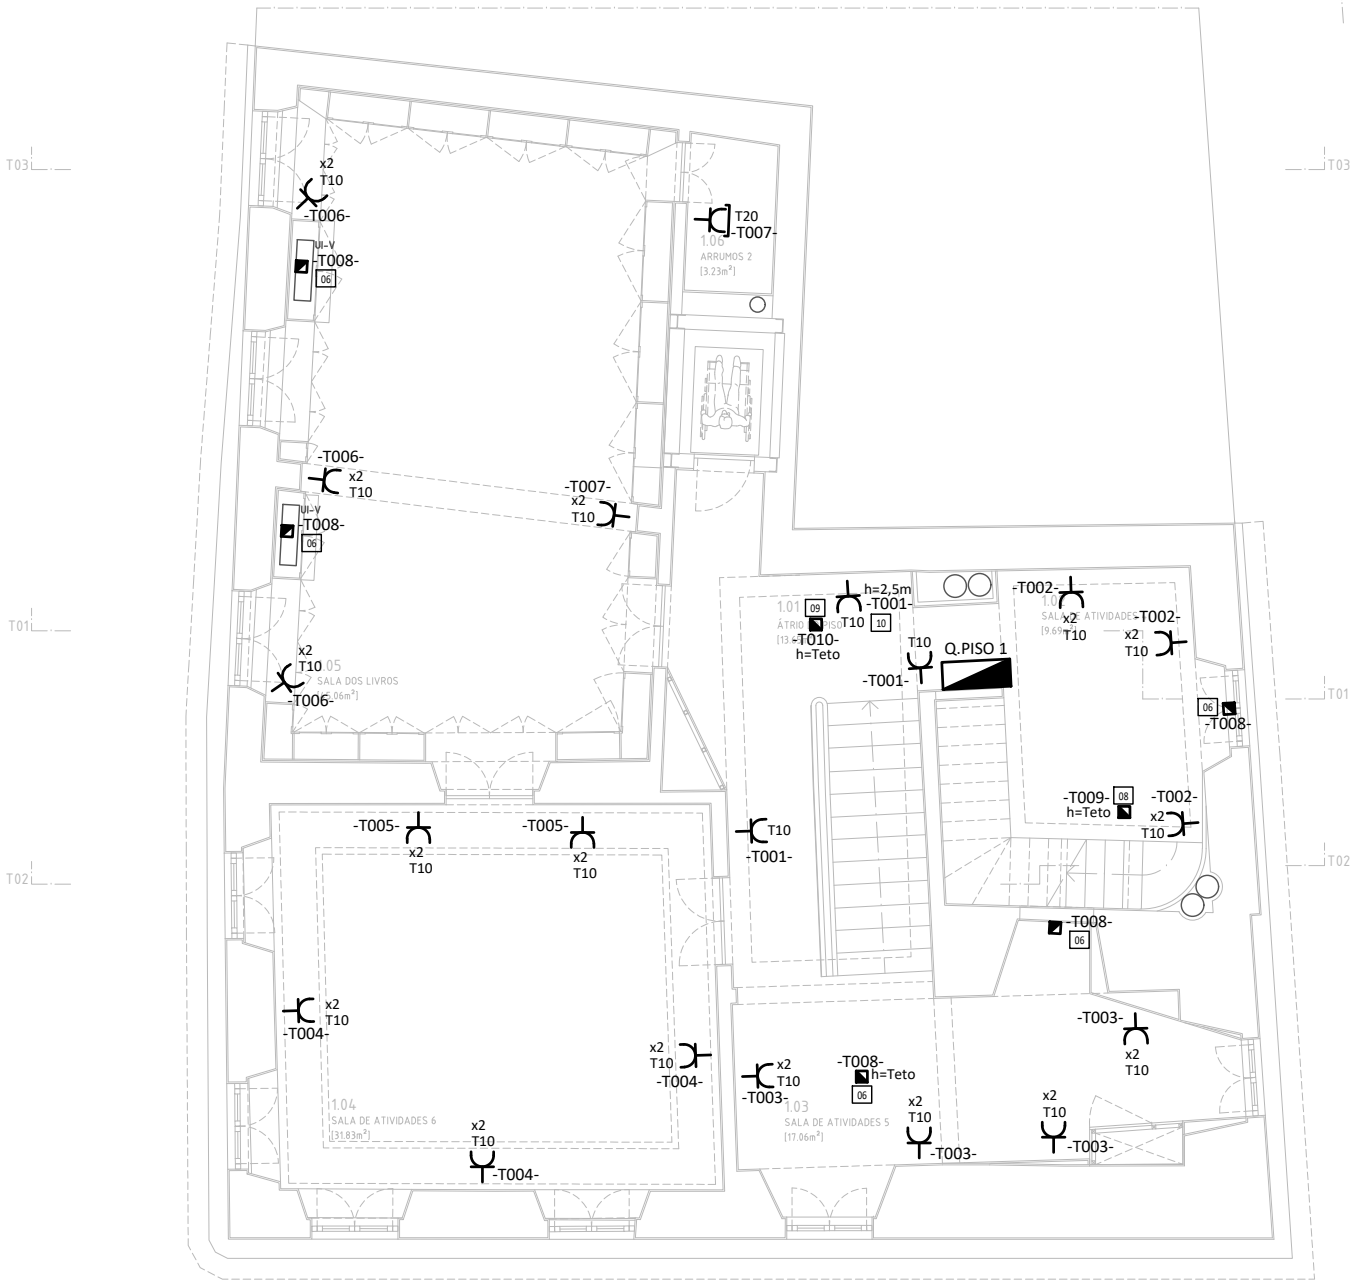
T03
T03
x2
T10
-T006-
T20
-T007-
1.06
ARRUMOS 2
[3.23m²]
UI-V
-T008-
06
-T006-
x2
T10
-T007-
x2
T10
UI-V
-T008-
06
h=2,5m
-T001-
-T002-
1.01
09
ÁTRIO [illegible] PISO
T10
10
x2
T10
SALA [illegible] ATIVIDADES
-T002-
[13.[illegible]
-T010-
h=Teto
[9.69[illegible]
x2
T10
T01
T10
Q.PISO 1
T01
x2
T10
-T001-
1.05
SALA DOS LIVROS
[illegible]5.06m²]
06
-T008-
-T006-
-T009-
08
-T002-
h=Teto
x2
T10
-T005-
-T005-
T10
x2
T10
x2
T10
-T001-
T02
T02
-T008-
06
x2
T10
-T004-
-T003-
x2
T10
x2
T10
-T004-
x2
T10
-T003-
-T008-
h=Teto
06
x2
T10
1.03
SALA DE ATIVIDADES 5
[17.06m²]
x2
T10
1.04
SALA DE ATIVIDADES 6
[31.83m²]
x2
T10
-T003-
-T003-
-T004-